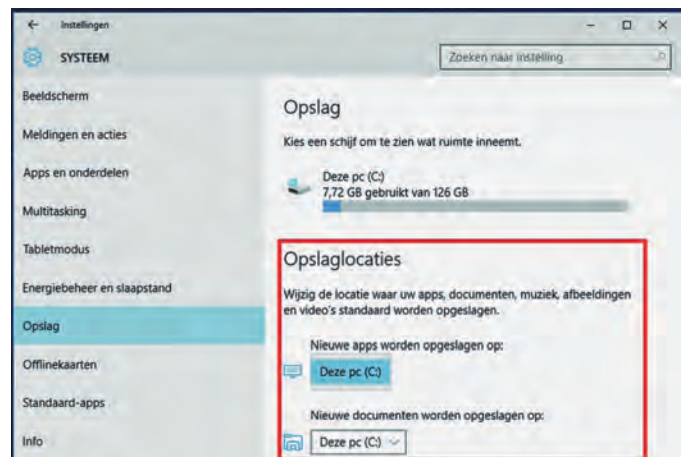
← Instellingen

SYSTEEM

Zoeken naar instelling

Beeldscherm

Meldingen en acties

Apps en onderdelen

Multitasking

Tabletmodus

Energiebeheer en slaapstand

Opslag

Offlinekaarten

Standaard-apps

Info

Opslag

Kies een schijf om te zien wat ruimte inneemt.

Deze pc (C:)
7,72 GB gebruikt van 126 GB

Opslaglocaties

Wijzig de locatie waar uw apps, documenten, muziek, afbeeldingen en video's standaard worden opgeslagen.

Nieuwe apps worden opgeslagen op:

Deze pc (C:)

Nieuwe documenten worden opgeslagen op:

Deze pc (C:)